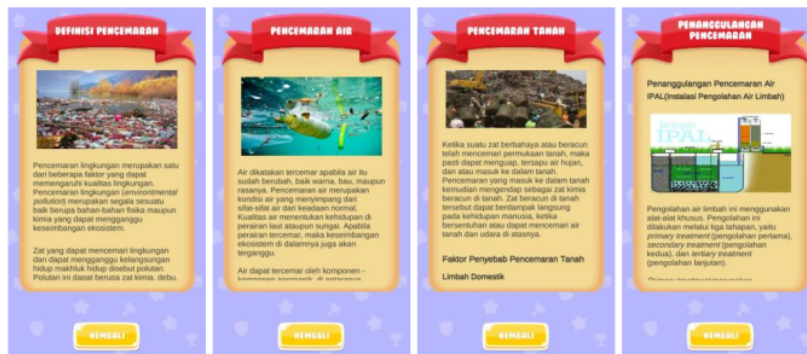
DEFINISI PENCEMARAN

Pencemaran lingkungan merupakan satu dari beberapa faktor yang dapat memengaruhi kualitas lingkungan. Pencemaran lingkungan (*environmental pollution*) merupakan segala sesuatu baik berupa bahan-bahan fisika maupun kimia yang dapat mengganggu keseimbangan ekosistem.

Zat yang dapat mencemari lingkungan dan dapat mengganggu kelangsungan hidup makhluk hidup disebut polutan. Polutan ini dapat berupa zat kimia, debu,

KEMBALI

PENCEMARAN AIR

Air dikatakan tercemar apabila air itu sudah berubah, baik warna, bau, maupun rasanya. Pencemaran air merupakan kondisi air yang menyimpang dari sifat-sifat air dari keadaan normal. Kualitas air menentukan kehidupan di perairan laut ataupun sungai. Apabila perairan tercemar, maka keseimbangan ekosistem di dalamnya juga akan terganggu.

Air dapat tercemar oleh komponen - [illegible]

KEMBALI

PENCEMARAN TANAH

Ketika suatu zat berbahaya atau beracun telah mencemari permukaan tanah, maka pasti dapat menguap, tersapu air hujan, dan atau masuk ke dalam tanah. Pencemaran yang masuk ke dalam tanah kemudian mengendap sebagai zat kimia beracun di tanah. Zat beracun di tanah tersebut dapat berdampak langsung pada kehidupan manusia, ketika bersentuhan atau dapat mencemari air tanah dan udara di atasnya.

Faktor Penyebab Pencemaran Tanah

Limbah Domestik

KEMBALI

PENANGGULANGAN PENCEMARAN

Penanggulangan Pencemaran Air
IPAL(Instalasi Pengolahan Air Limbah)

IPAL

Pengolahan air limbah ini menggunakan alat-alat khusus. Pengolahan ini dilakukan melalui tiga tahapan, yaitu *primary treatment* (pengolahan pertama), *secondary treatment* (pengolahan kedua), dan *tertiary treatment* (pengolahan lanjutan).

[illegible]

KEMBALI